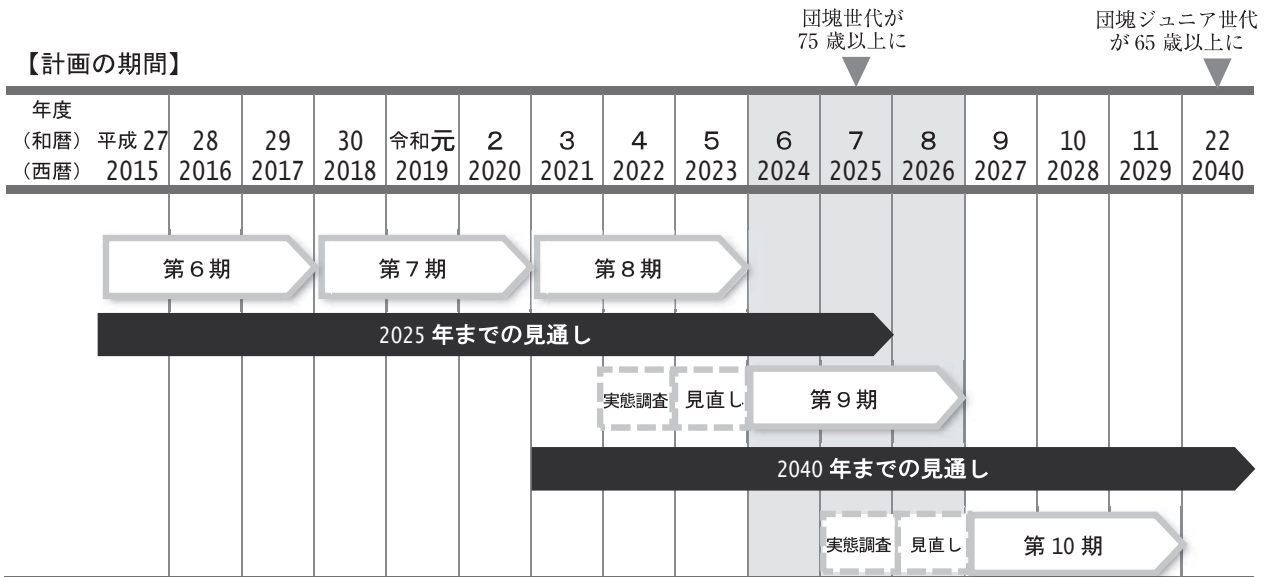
【計画の期間】

団塊世代が 75 歳以上に

団塊ジュニア世代が 65 歳以上に

| 年度 | | | | | | | | | | | | | | | |
|---|---|---|---|---|---|---|---|---|---|---|---|---|---|---|---|
| （和暦） | 平成 27 | 28 | 29 | 30 | 令和元 | 2 | 3 | 4 | 5 | 6 | 7 | 8 | 9 | 10 | 11 | 22 |
| （西暦） | 2015 | 2016 | 2017 | 2018 | 2019 | 2020 | 2021 | 2022 | 2023 | 2024 | 2025 | 2026 | 2027 | 2028 | 2029 | 2040 |

第６期

第７期

第８期

2025 年までの見通し

実態調査

見直し

第９期

2040 年までの見通し

実態調査

見直し

第 10 期